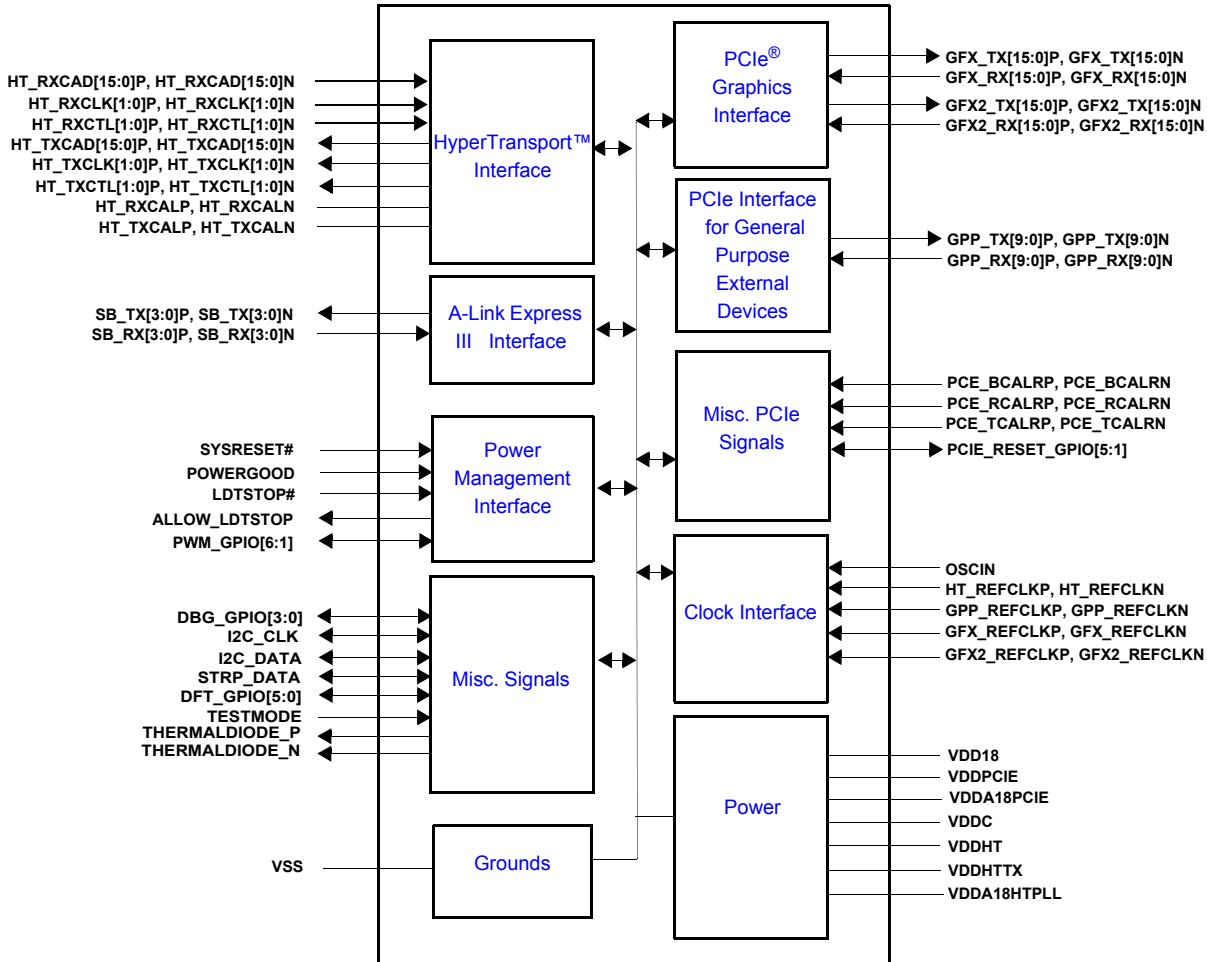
HT_RXCAD[15:0]P, HT_RXCAD[15:0]N
HT_RXCLK[1:0]P, HT_RXCLK[1:0]N
HT_RXCTL[1:0]P, HT_RXCTL[1:0]N
HT_TXCAD[15:0]P, HT_TXCAD[15:0]N
HT_TXCLK[1:0]P, HT_TXCLK[1:0]N
HT_TXCTL[1:0]P, HT_TXCTL[1:0]N
HT_RXCALP, HT_RXCALN
HT_TXCALP, HT_TXCALN

HyperTransport™ Interface

SB_TX[3:0]P, SB_TX[3:0]N
SB_RX[3:0]P, SB_RX[3:0]N

A-Link Express III Interface

SYSRESET#
POWERGOOD
LDTSTOP#
ALLOW_LDTSTOP
PWM_GPIO[6:1]

Power Management Interface

DBG_GPIO[3:0]
I2C_CLK
I2C_DATA
STRP_DATA
DFT_GPIO[5:0]
TESTMODE
THERMALDIODE_P
THERMALDIODE_N

Misc. Signals

VSS

Grounds

PCIe® Graphics Interface

GFX_TX[15:0]P, GFX_TX[15:0]N
GFX_RX[15:0]P, GFX_RX[15:0]N
GFX2_TX[15:0]P, GFX2_TX[15:0]N
GFX2_RX[15:0]P, GFX2_RX[15:0]N

PCIe Interface for General Purpose External Devices

GPP_TX[9:0]P, GPP_TX[9:0]N
GPP_RX[9:0]P, GPP_RX[9:0]N

Misc. PCIe Signals

PCE_BCALRP, PCE_BCALRN
PCE_RCALRP, PCE_RCALRN
PCE_TCALRP, PCE_TCALRN
PCIE_RESET_GPIO[5:1]

Clock Interface

OSCIN
HT_REFCLKP, HT_REFCLKN
GPP_REFCLKP, GPP_REFCLKN
GFX_REFCLKP, GFX_REFCLKN
GFX2_REFCLKP, GFX2_REFCLKN

Power

VDD18
VDDPCIE
VDDA18PCIE
VDDC
VDDHT
VDDHTTX
VDDA18HTPLL